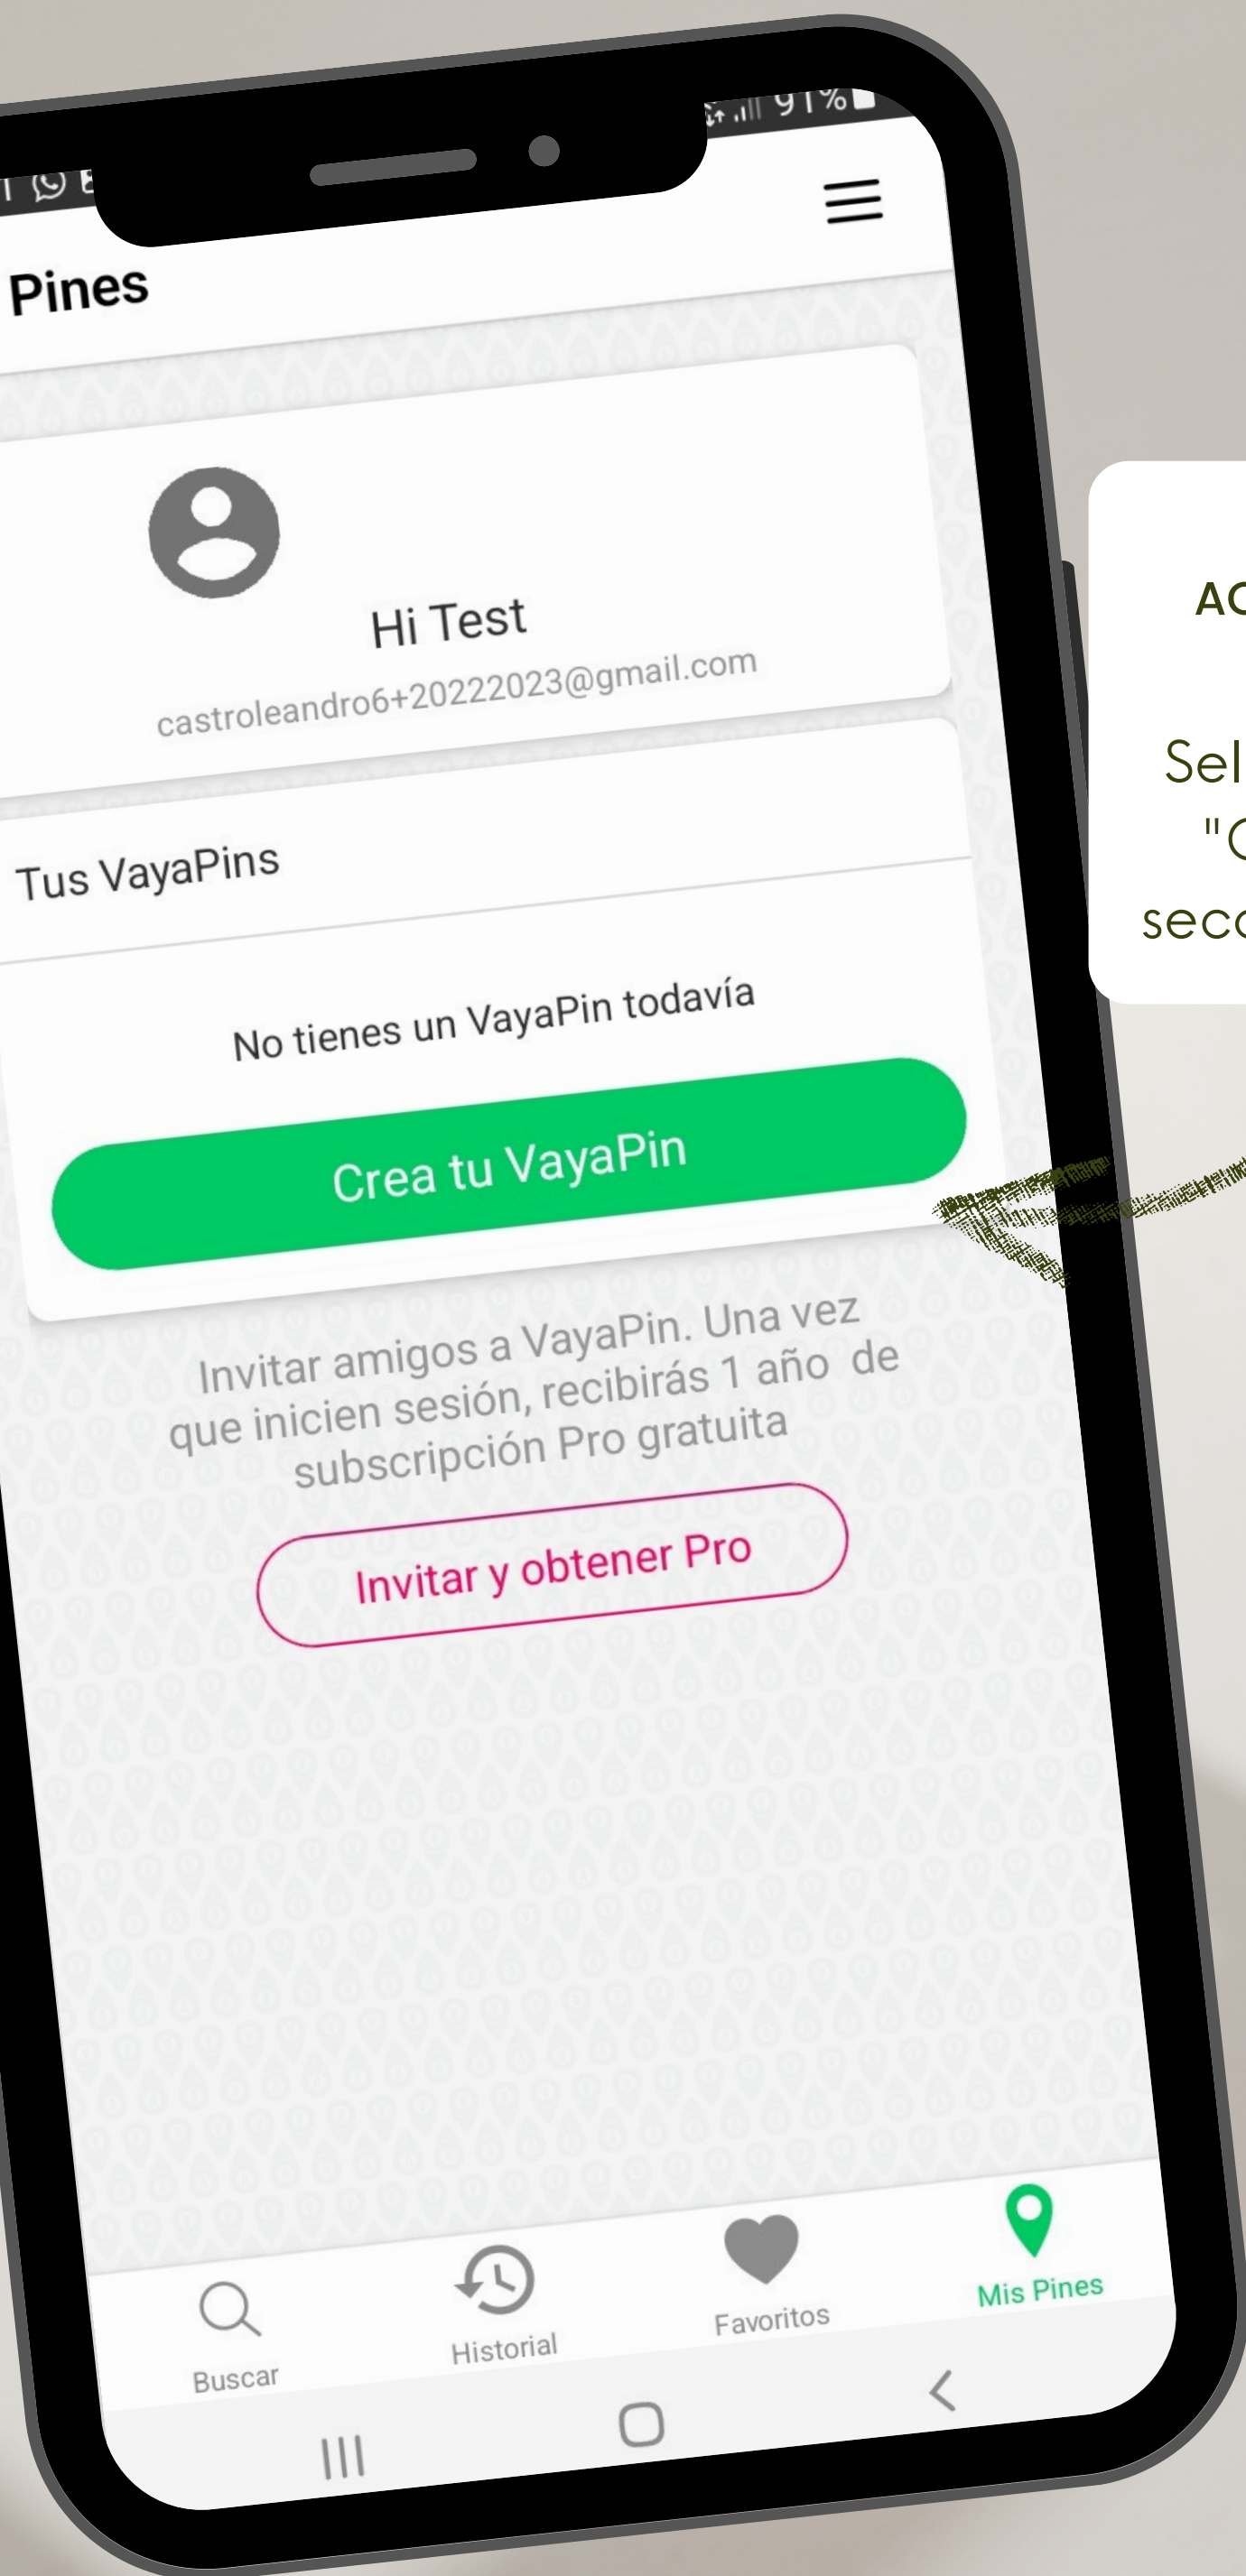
91%

Pines

Hi Test
castroleandro6+20222023@gmail.com

Tus VayaPins

No tienes un VayaPin todavía

Crea tu VayaPin

Invitar amigos a VayaPin. Una vez que inicien sesión, recibirás 1 año de subscripción Pro gratuita

Invitar y obtener Pro

Buscar
Historial
Favoritos
Mis Pines

AC

Sel
"C
seco